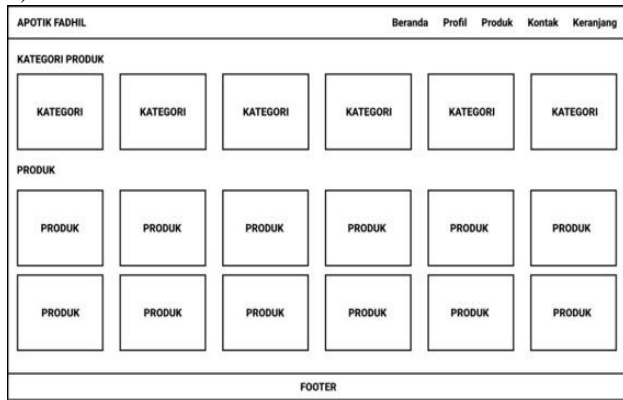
APOTIK FADHIL

Beranda Profil Produk Kontak Keranjang

KATEGORI PRODUK

KATEGORI KATEGORI KATEGORI KATEGORI KATEGORI KATEGORI

PRODUK

PRODUK PRODUK PRODUK PRODUK PRODUK PRODUK

PRODUK PRODUK PRODUK PRODUK PRODUK PRODUK

FOOTER